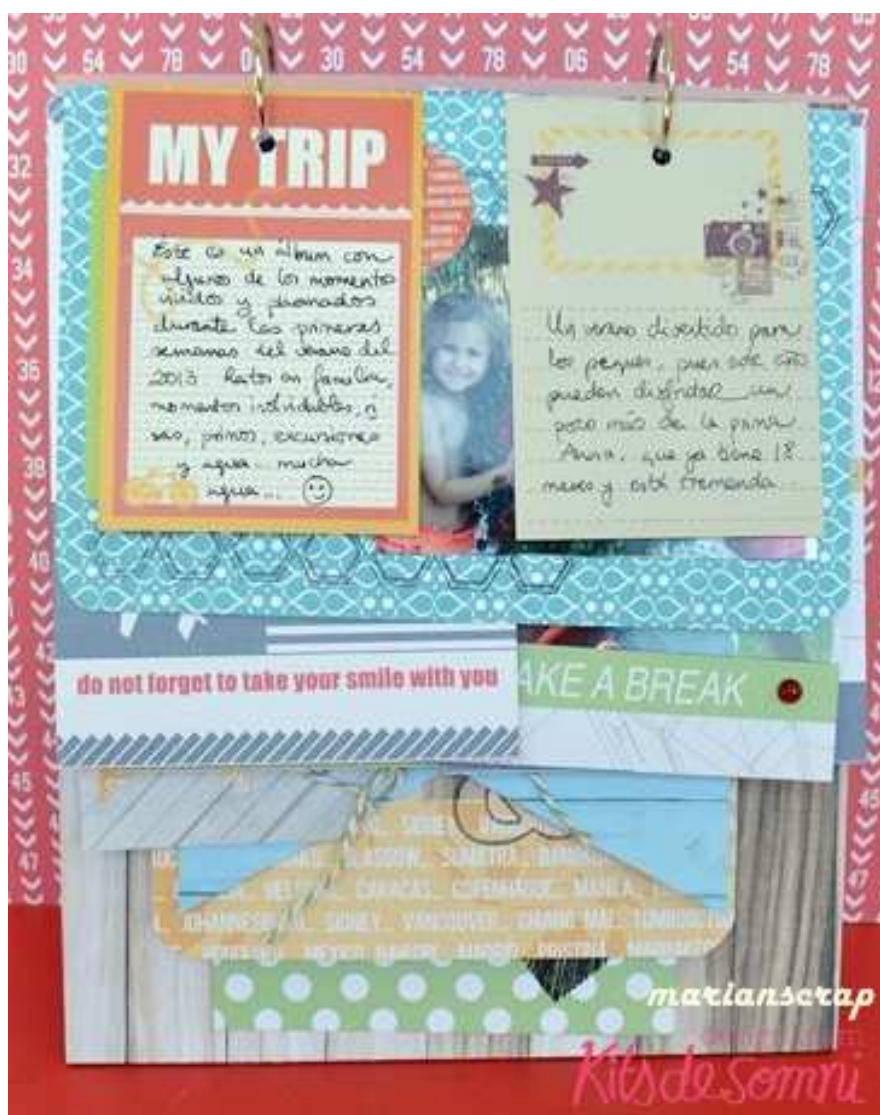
30 54 78 06 30 54 78 06 54 78

32

34

35

38

40

43

45

47

MY TRIP

Este es un álbum con algunos de los momentos vividos y pasados durante las primeras semanas del verano del 2013. Ratos en familia, momentos inolvidables, y sao, primos, excursiones y agua... mucha agua... ☺

Un verano divertido para los peques, pues este año pueden disfrutar un poco más de la prima Ania, que ya tiene 18 meses y está tremenda.

do not forget to take your smile with you

AKE A BREAK

SYDNEY GLASGOW CARACAS COPENHAGEN MANILA JOHANNESBURG SIDNEY VANCOUVER CHIANG MAI

mariansscrap

Kitsde Somni